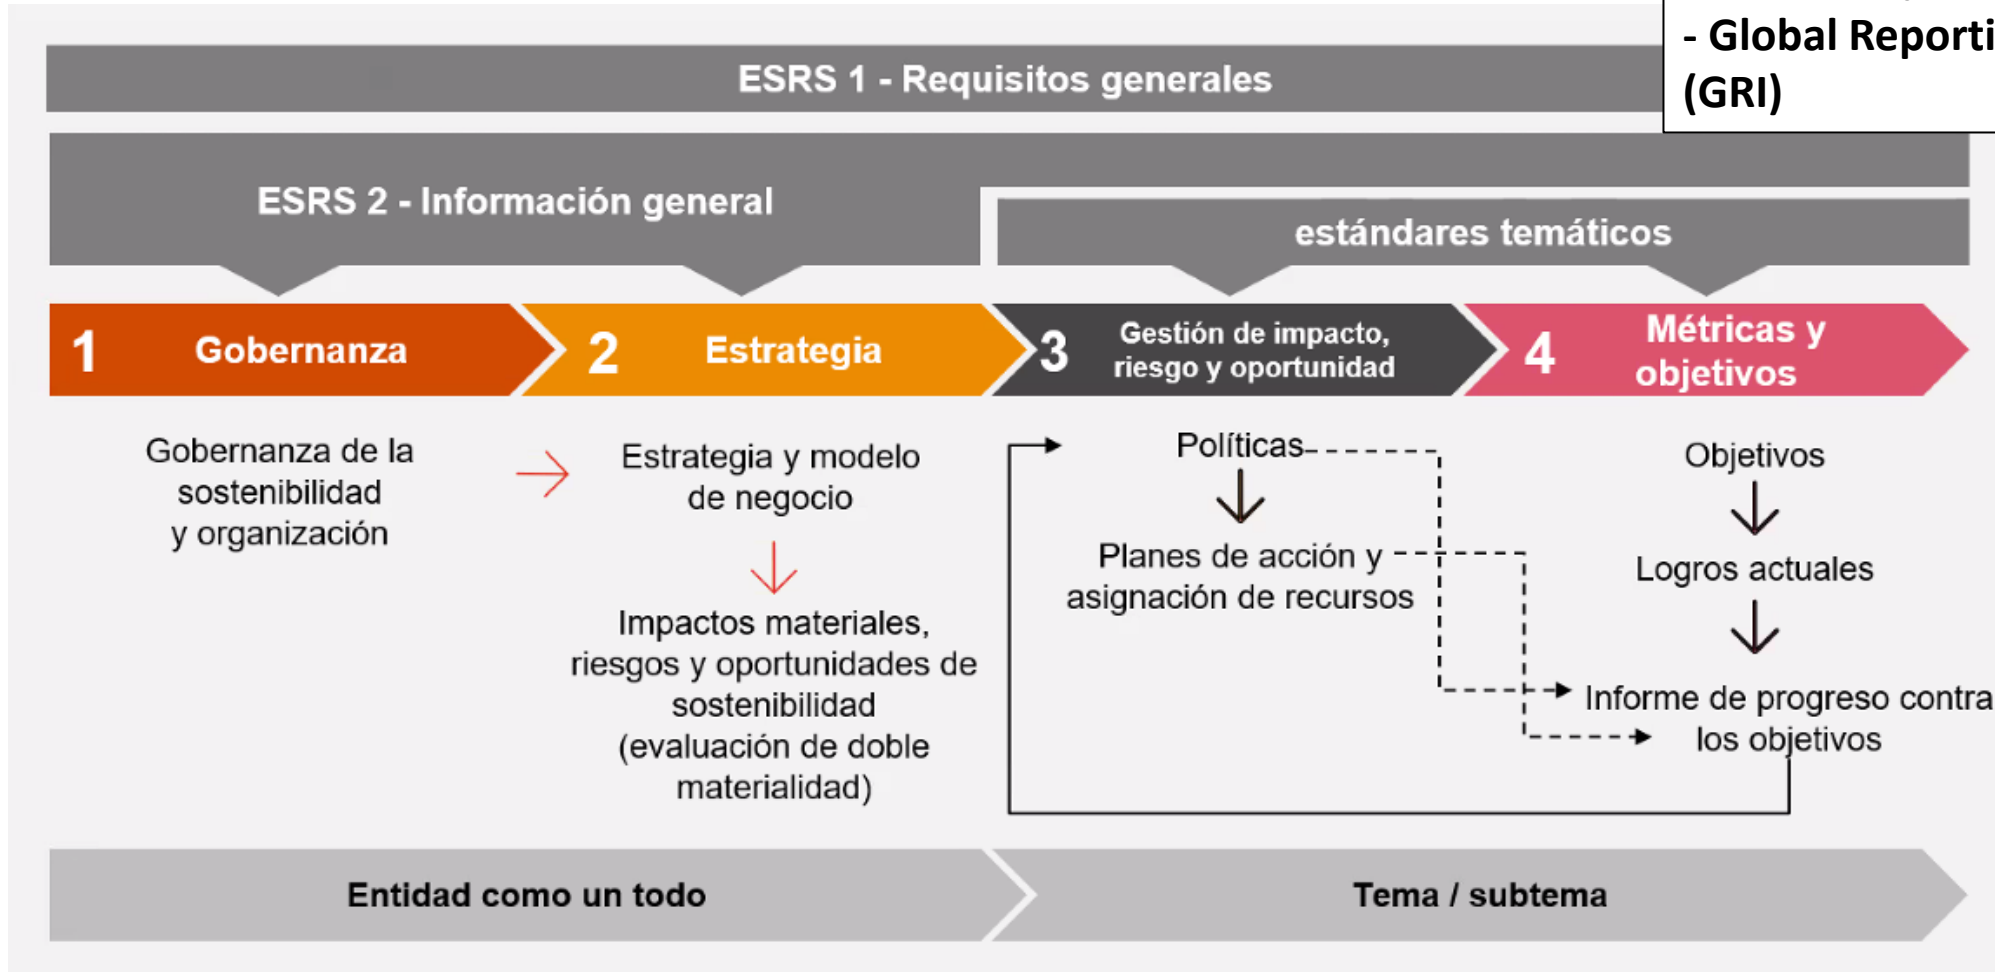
- Global Reporti
(GRI)

ESRS 1 - Requisitos generales

ESRS 2 - Información general

estándares temáticos

1 Gobernanza

2 Estrategia

3 Gestión de impacto, riesgo y oportunidad

4 Métricas y objetivos

Gobernanza de la sostenibilidad y organización

Estrategia y modelo de negocio

Impactos materiales, riesgos y oportunidades de sostenibilidad (evaluación de doble materialidad)

Políticas

Planes de acción y asignación de recursos

Objetivos

Logros actuales

Informe de progreso contra los objetivos

Entidad como un todo

Tema / subtema